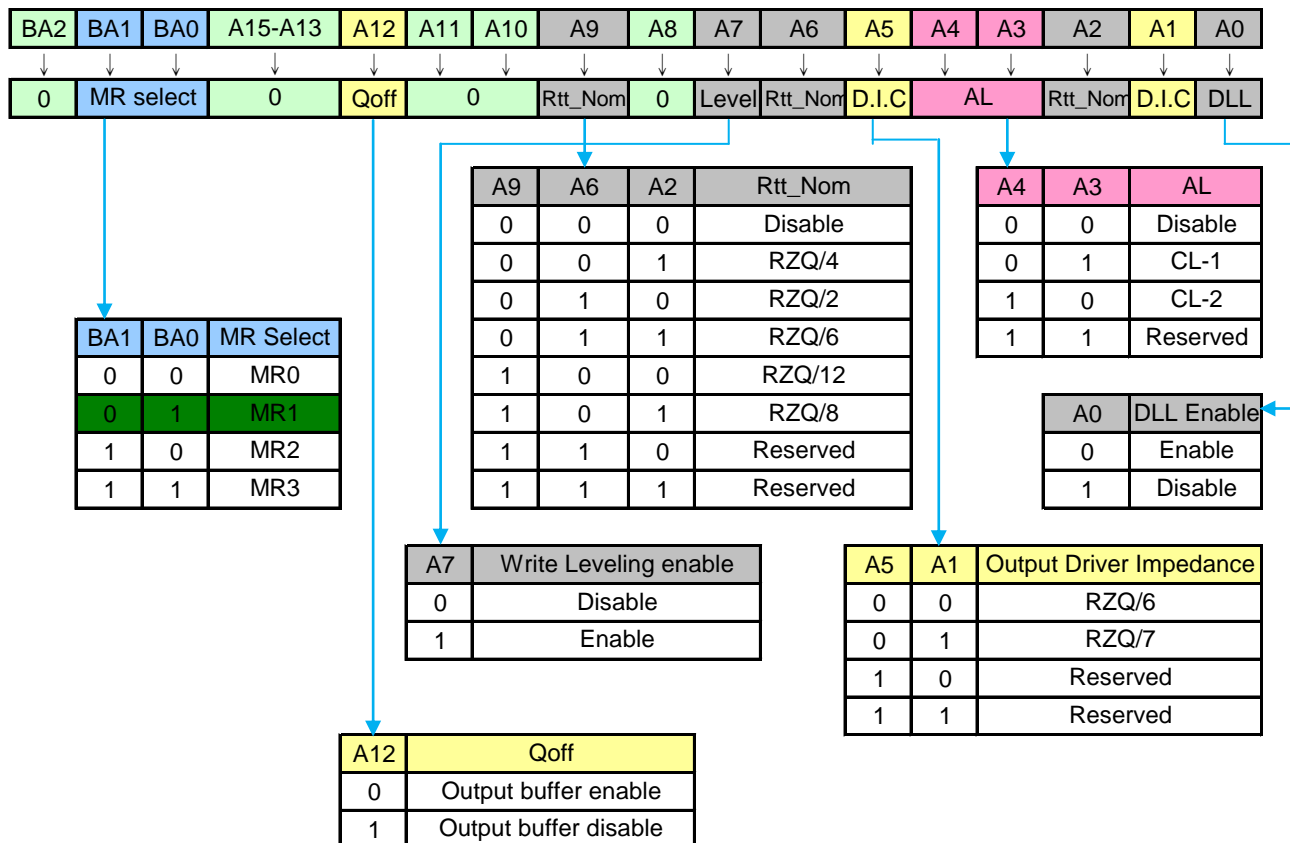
| BA2 | BA1 | BA0 | A15-A13 | A12 | A11 | A10 | A9 | A8 | A7 | A6 | A5 | A4 | A3 | A2 | A1 | A0 |
|---|---|---|---|---|---|---|---|---|---|---|---|---|---|---|---|---|
| 0 | MR select | | 0 | Qoff | 0 | | Rtt_Nom | 0 | Level | Rtt_Nom | D.I.C | AL | | Rtt_Nom | D.I.C | DLL |

| A9 | A6 | A2 | Rtt_Nom |
|---|---|---|---|
| 0 | 0 | 0 | Disable |
| 0 | 0 | 1 | RZQ/4 |
| 0 | 1 | 0 | RZQ/2 |
| 0 | 1 | 1 | RZQ/6 |
| 1 | 0 | 0 | RZQ/12 |
| 1 | 0 | 1 | RZQ/8 |
| 1 | 1 | 0 | Reserved |
| 1 | 1 | 1 | Reserved |

| A4 | A3 | AL |
|---|---|---|
| 0 | 0 | Disable |
| 0 | 1 | CL-1 |
| 1 | 0 | CL-2 |
| 1 | 1 | Reserved |

| BA1 | BA0 | MR Select |
|---|---|---|
| 0 | 0 | MR0 |
| 0 | 1 | MR1 |
| 1 | 0 | MR2 |
| 1 | 1 | MR3 |

| A0 | DLL Enable |
|---|---|
| 0 | Enable |
| 1 | Disable |

| A7 | Write Leveling enable |
|---|---|
| 0 | Disable |
| 1 | Enable |

| A5 | A1 | Output Driver Impedance |
|---|---|---|
| 0 | 0 | RZQ/6 |
| 0 | 1 | RZQ/7 |
| 1 | 0 | Reserved |
| 1 | 1 | Reserved |

| A12 | Qoff |
|---|---|
| 0 | Output buffer enable |
| 1 | Output buffer disable |